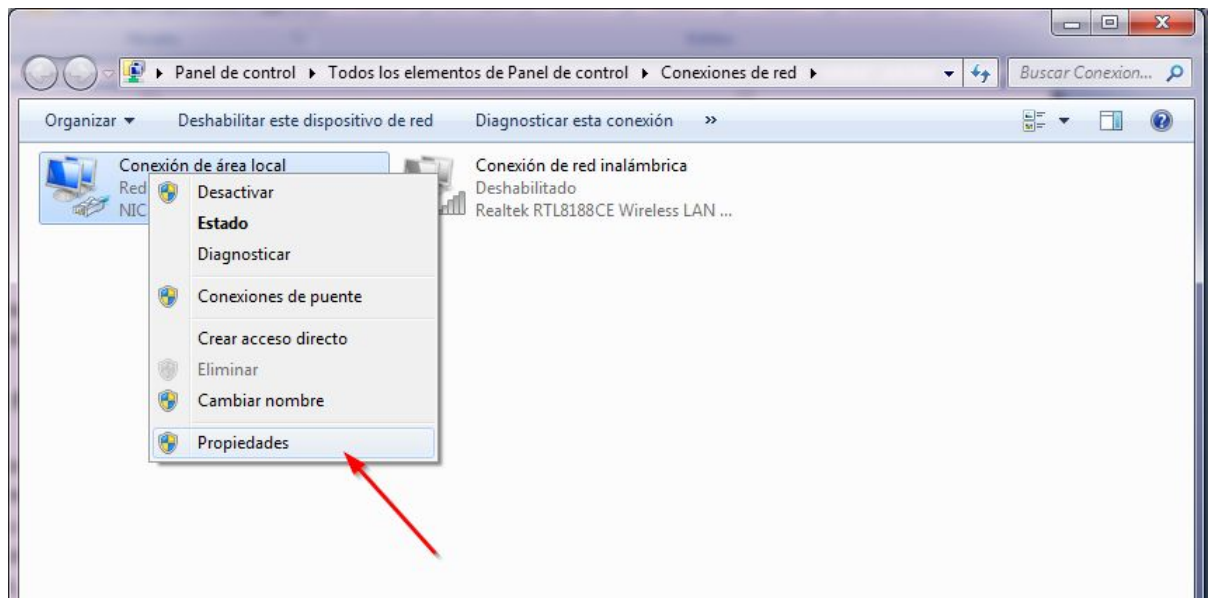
▸ Panel de control ▸ Todos los elementos de Panel de control ▸ Conexiones de red ▸

Buscar Conexion...

Organizar ▾ Deshabilitar este dispositivo de red Diagnosticar esta conexión »

Conexión de área local
Red
NIC

Desactivar
Estado
Diagnosticar
Conexiones de puente
Crear acceso directo
Eliminar
Cambiar nombre
Propiedades

Conexión de red inalámbrica
Deshabilitado
Realtek RTL8188CE Wireless LAN ...